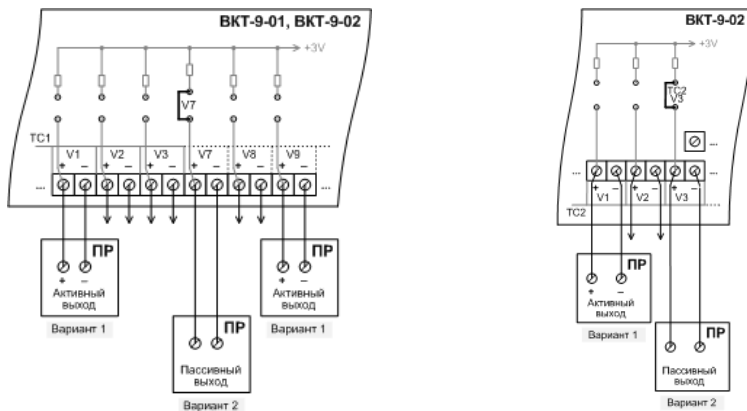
ВКТ-9-01, ВКТ-9-02

+3V

V7

TC1

V1 + –

V2 + –

V3 + –

V7 + –

V8 + –

V9 + –

...

...

ПР

+ –

Активный выход

Вариант 1

ПР

Пассивный выход

Вариант 2

ПР

+ –

Активный выход

Вариант 1

ВКТ-9-02

+3V

TC2 V3

...

...

+ – V1

+ – V2

+ – V3

TC2

ПР

+ –

Активный выход

Вариант 1

ПР

Пассивный выход

Вариант 2